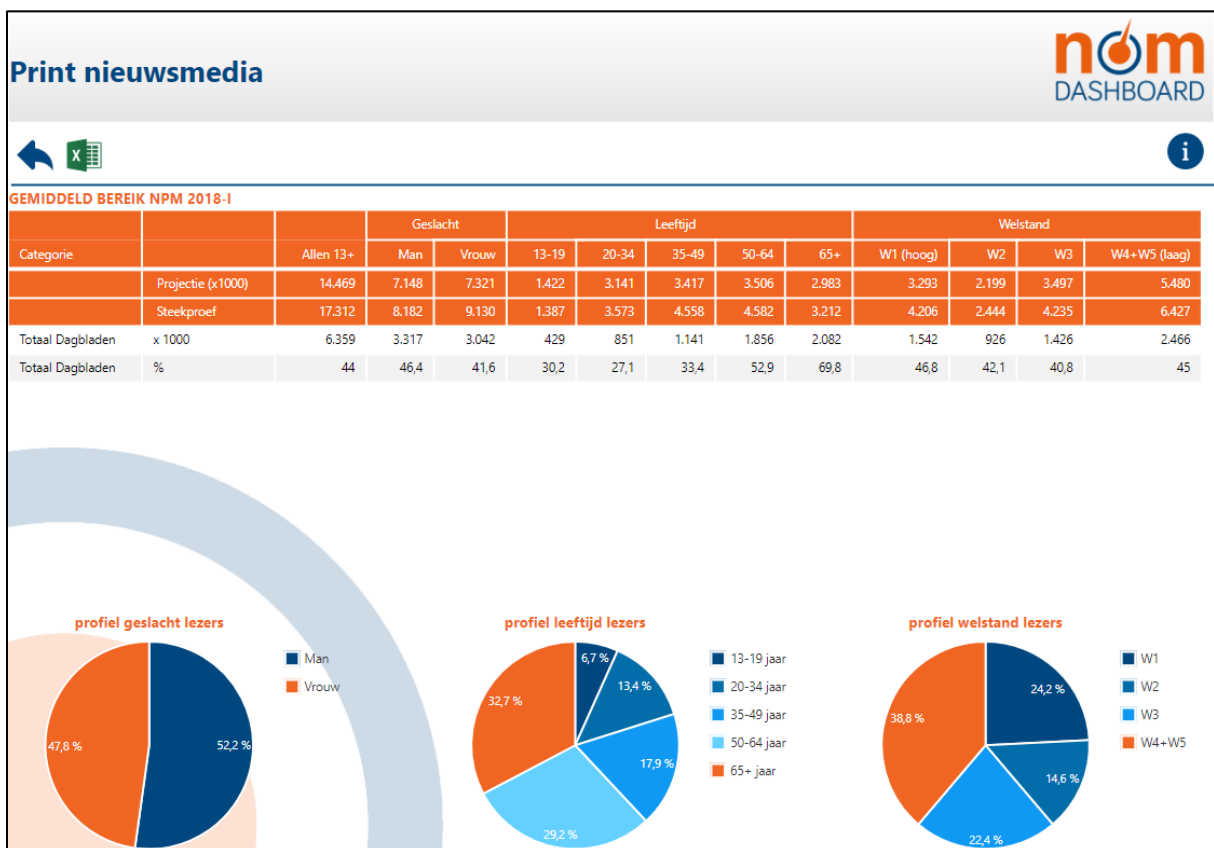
Print nieuwsmedia

nom DASHBOARD

GEMIDDELD BEREIK NPM 2018-I

| | | | Geslacht | | Leeftijd | | | | | Welstand | | | |
|---|---|---|---|---|---|---|---|---|---|---|---|---|---|
| Categorie | | Allen 13+ | Man | Vrouw | 13-19 | 20-34 | 35-49 | 50-64 | 65+ | W1 (hoog) | W2 | W3 | W4+W5 (laag) |
| | Projectie (x1000) | 14.469 | 7.148 | 7.321 | 1.422 | 3.141 | 3.417 | 3.506 | 2.983 | 3.293 | 2.199 | 3.497 | 5.480 |
| | Steekproef | 17.312 | 8.182 | 9.130 | 1.387 | 3.573 | 4.558 | 4.582 | 3.212 | 4.206 | 2.444 | 4.235 | 6.427 |
| Totaal Dagbladen | x 1000 | 6.359 | 3.317 | 3.042 | 429 | 851 | 1.141 | 1.856 | 2.082 | 1.542 | 926 | 1.426 | 2.466 |
| Totaal Dagbladen | % | 44 | 46,4 | 41,6 | 30,2 | 27,1 | 33,4 | 52,9 | 69,8 | 46,8 | 42,1 | 40,8 | 45 |

profiel geslacht lezers
47,8 %
52,2 %
Man
Vrouw

profiel leeftijd lezers
6,7 %
13,4 %
17,9 %
29,2 %
32,7 %
13-19 jaar
20-34 jaar
35-49 jaar
50-64 jaar
65+ jaar

profiel welstand lezers
24,2 %
14,6 %
22,4 %
38,8 %
W1
W2
W3
W4+W5